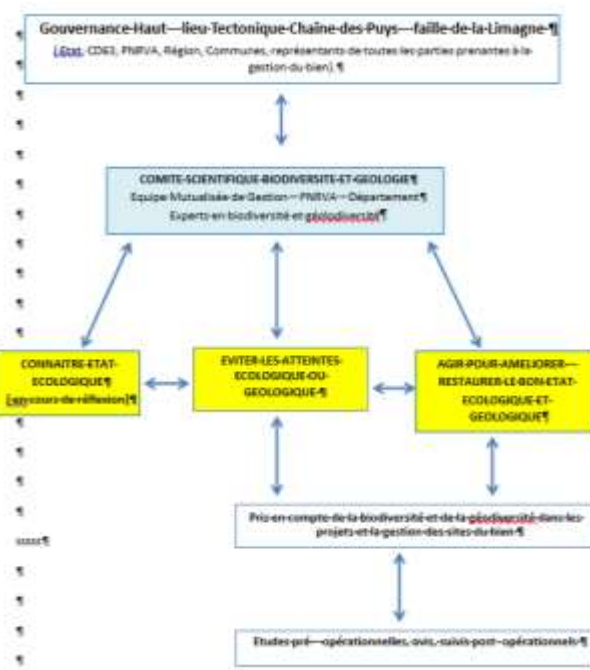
¶

Gouvernance Haut—lieu Tectonique Chaine des Puys—faille de la Limagne¶

(Etat, CD63, PNRVA, Région, Communes, représentants de toutes les parties prenantes à la gestion du bien).¶

¶

¶

¶

¶

COMITE SCIENTIFIQUE BIODIVERSITE ET GEOLOGIE¶

Equipe Mutualisée de Gestion – PNRVA – Département¶

Experts en biodiversité et géodiversité¶

¶

¶

¶

¶

CONNAITRE ETAT ECOLOGIQUE¶

[en cours de réflexion]¶

EVITER LES ATTEINTES ECOLOGIQUE OU GEOLOGIQUE¶

AGIR POUR AMELIORER—RESTAURER LE BON ETAT ECOLOGIQUE ET GEOLOGIQUE¶

¶

¶

¶

Prise en compte de la biodiversité et de la géodiversité dans les projets et la gestion des sites du bien¶

¶

xxxx¶

¶

¶

¶

Etudes pré—opérationnelles, avis, suivis post—opérationnels¶

¶